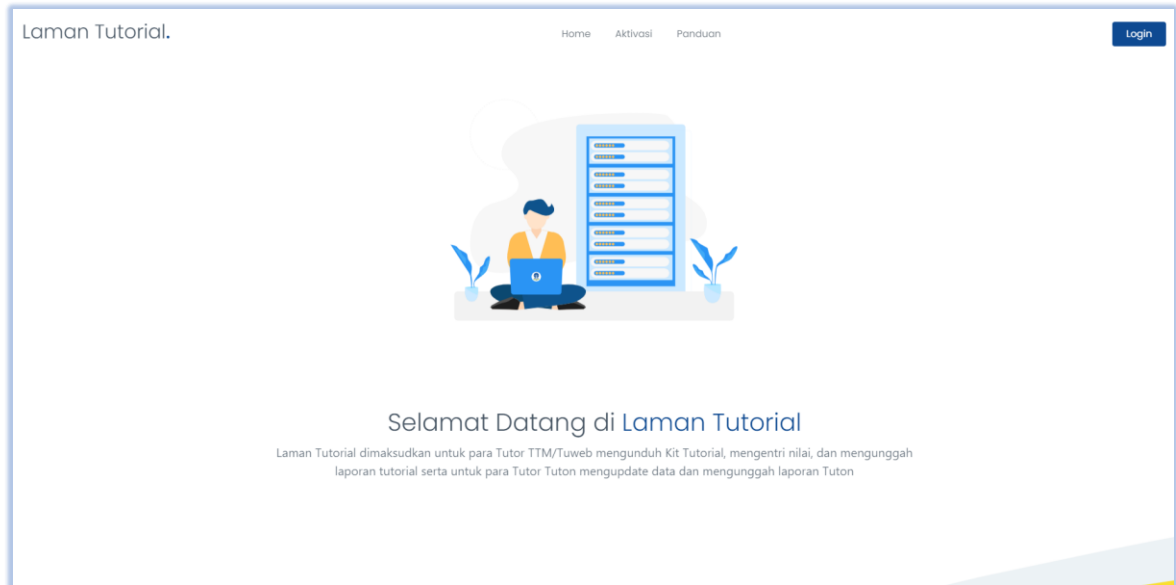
Laman Tutorial.

Home Aktivasi Panduan

Login

Selamat Datang di Laman Tutorial

Laman Tutorial dimaksudkan untuk para Tutor TTM/Tuweb mengunduh Kit Tutorial, mengentri nilai, dan mengunggah laporan tutorial serta untuk para Tutor Tuton mengupdate data dan mengunggah laporan Tuton